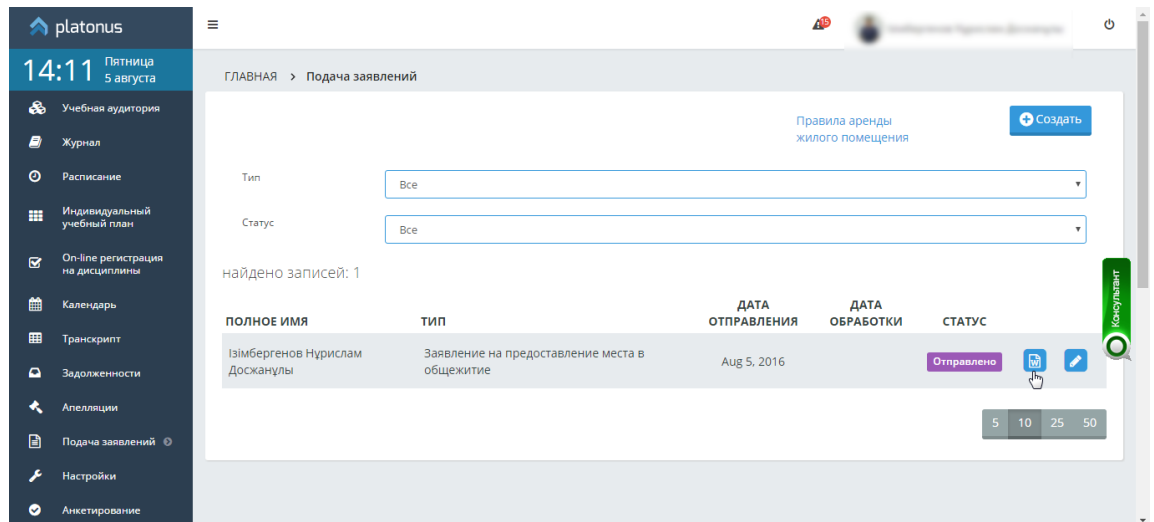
platonus

14:11 Пятница 5 августа

Учебная аудитория
Журнал
Расписание
Индивидуальный учебный план
On-line регистрация на дисциплины
Календарь
Транскрипт
Задолженности
Апелляции
Подача заявлений
Настройки
Анкетирование

15

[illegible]

ГЛАВНАЯ > Подача заявлений

Правила аренды жилого помещения

Создать

Тип Все

Статус Все

найдено записей: 1

| ПОЛНОЕ ИМЯ | ТИП | ДАТА ОТПРАВЛЕНИЯ | ДАТА ОБРАБОТКИ | СТАТУС |
|---|---|---|---|---|
| Ізімбергенов Нұрислам Досжанұлы | Заявление на предоставление места в общежитие | Aug 5, 2016 | | Отправлено |

5 10 25 50

Консультант